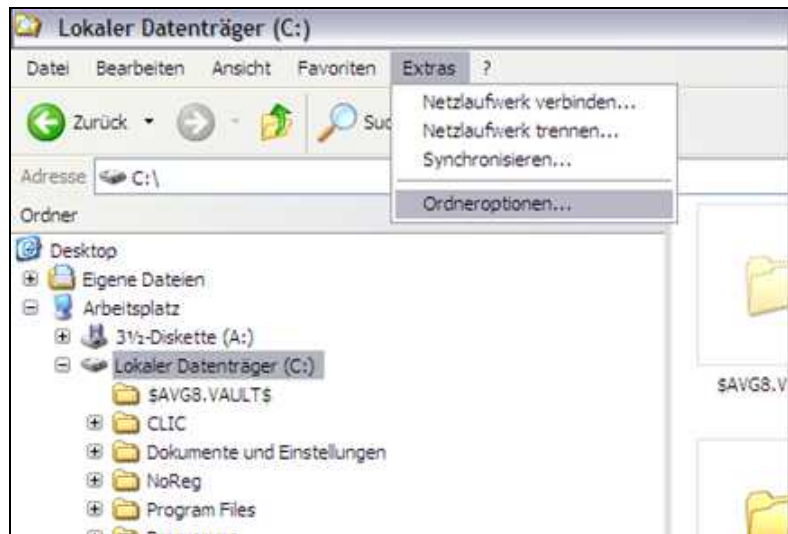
Lokaler Datenträger (C:)

Datei Bearbeiten Ansicht Favoriten Extras ?

Zurück Suc

Netzlaufwerk verbinden...
Netzlaufwerk trennen...
Synchronisieren...
Ordneroptionen...

Adresse C:\

Ordner

Desktop
Eigene Dateien
Arbeitsplatz
3½-Diskette (A:)
Lokaler Datenträger (C:)
$AVG8.VAULT$
CLIC
Dokumente und Einstellungen
NoReg
Program Files

$AVG8.V